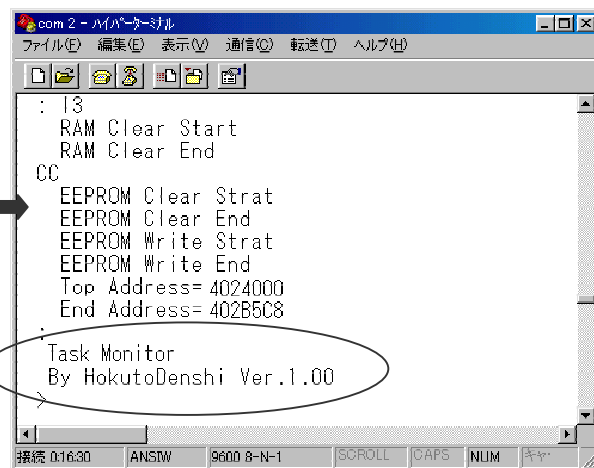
com 2 - ハイパーターミナル
ファイル(F) 編集(E) 表示(V) 通信(C) 転送(T) ヘルプ(H)

: I3
RAM Clear Start
RAM Clear End
CC
EEPROM Clear Strat
EEPROM Clear End
EEPROM Write Strat
EEPROM Write End
Top Address= 4024000
End Address= 402B5C8
:
Task Monitor
By HokutoDenshi Ver.1.00
>

接続 0:16:30 | ANSIW | 9600 8-N-1 | SCROLL | CAPS | NUM | キャ